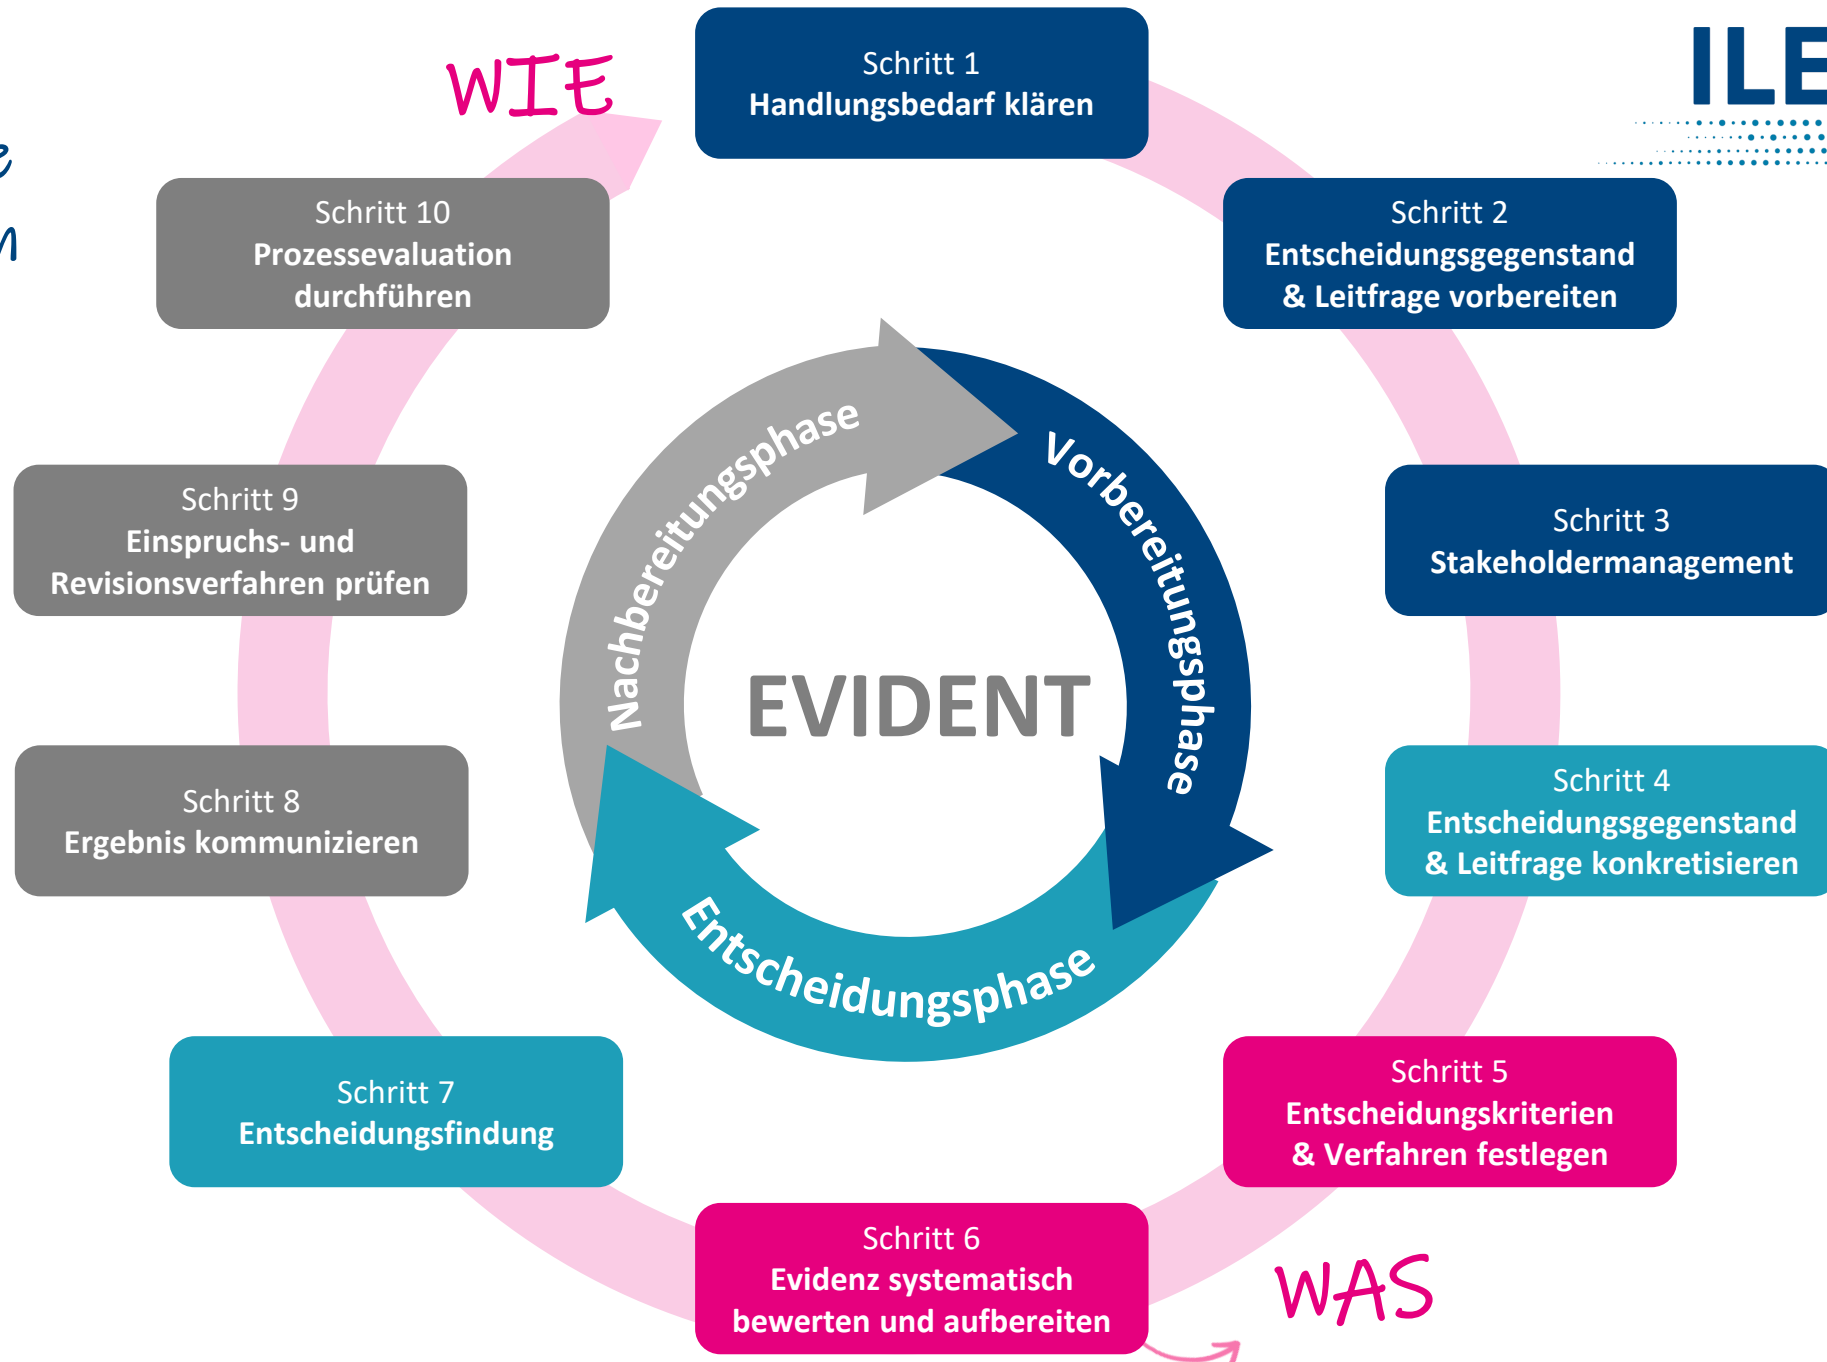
WIE

Schritt 1
Handlungsbedarf klären

ILE

e
n

Schritt 10
Prozessevaluation durchführen

Schritt 2
Entscheidungsgegenstand & Leitfrage vorbereiten

Nachbereitungsphase

Vorbereitungsphase

Schritt 9
Einspruchs- und Revisionsverfahren prüfen

Schritt 3
Stakeholdermanagement

EVIDENT

Schritt 8
Ergebnis kommunizieren

Schritt 4
Entscheidungsgegenstand & Leitfrage konkretisieren

Entscheidungsphase

Schritt 7
Entscheidungsfindung

Schritt 5
Entscheidungskriterien & Verfahren festlegen

Schritt 6
Evidenz systematisch bewerten und aufbereiten

WAS